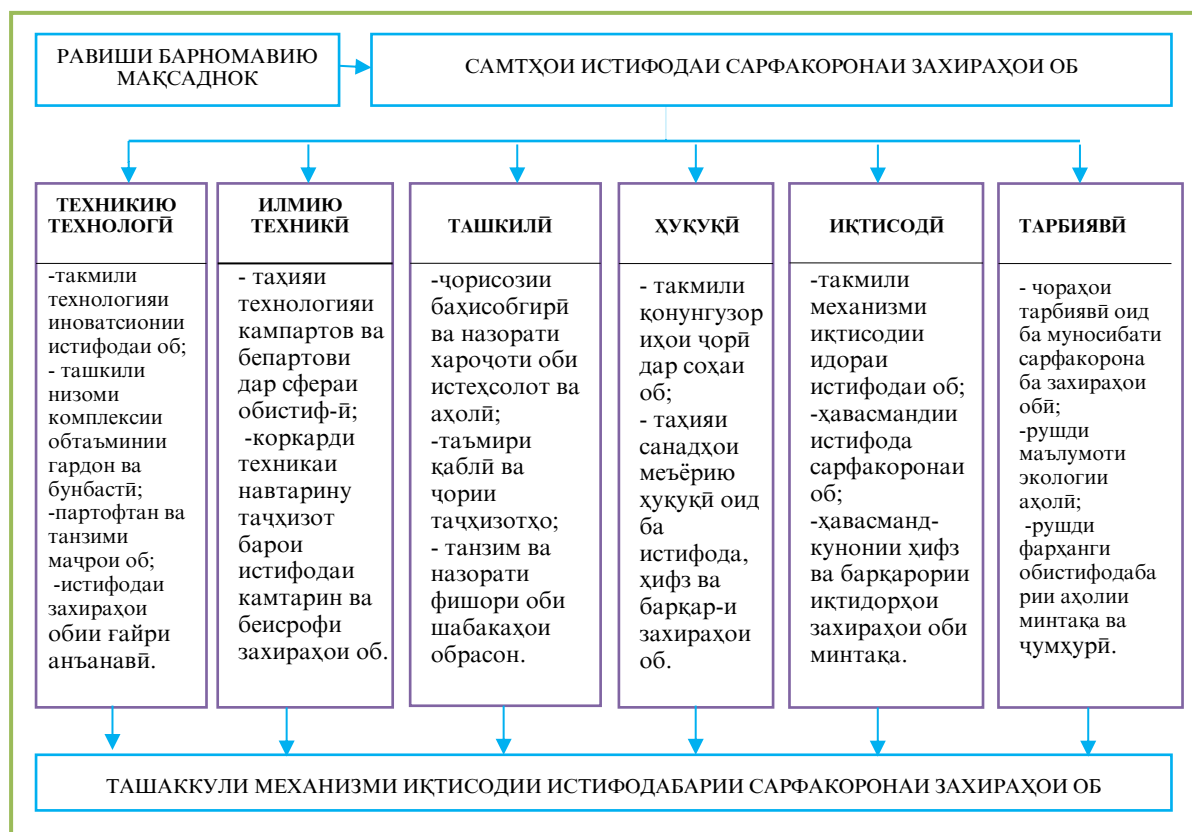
РАВИШИ БАРНОМАВИЮ МАҚСАДНОК

САМТҲОИ ИСТИФОДАИ САРФАКОРОНАИ ЗАХИРАҲОИ ОБ

ТЕХНИКИЮ ТЕХНОЛОГӢ

-такмили технологияи иноватсионии истифодаи об;
- ташкили низоми комплексии обтаъминии гардон ва бунбастӣ;
-партофтан ва танзими маҷрои об;
-истифодаи захираҳои обии ғайри анъанавӣ.

ИЛМИЮ ТЕХНИКӢ

- таҳияи технологияи кампартов ва бепартови дар сфераи обистиф-ӣ;
-коркарди техникаи навтарину таҷҳизот барои истифодаи камтарин ва беисрофи захираҳои об.

ТАШКИЛӢ

-ҷорисозии баҳисобгирӣ ва назорати хароҷоти оби истеҳсолот ва аҳолӣ;
-таъмири қаблӣ ва ҷории таҷҳизотҳо;
- танзим ва назорати фишори оби шабакаҳои обрасон.

ҲУҚУҚӢ

- такмили қонунгузор иҳои ҷорӣ дар соҳаи об;
- таҳияи санадҳои меъёрию ҳуқуқӣ оид ба истифода, ҳифз ва баркар-и захираҳои об.

ИҚТИСОДӢ

-такмили механизми иқтисодии идораи истифодаи об;
-ҳавасмандии истифода сарфакоронаи об;
-ҳавасманд-кунонии ҳифз ва баркарории иқтидорҳои захираҳои оби минтақа.

ТАРБИЯВӢ

- чораҳои тарбиявӣ оид ба муносибати сарфакорона ба захираҳои обӣ;
-рушди маълумоти экологии аҳолӣ;
-рушди фарҳанги обистифодабарии аҳолии минтақа ва ҷумҳурӣ.

ТАШАККУЛИ МЕХАНИЗМИ ИҚТИСОДИИ ИСТИФОДАБАРИИ САРФАКОРОНАИ ЗАХИРАҲОИ ОБ